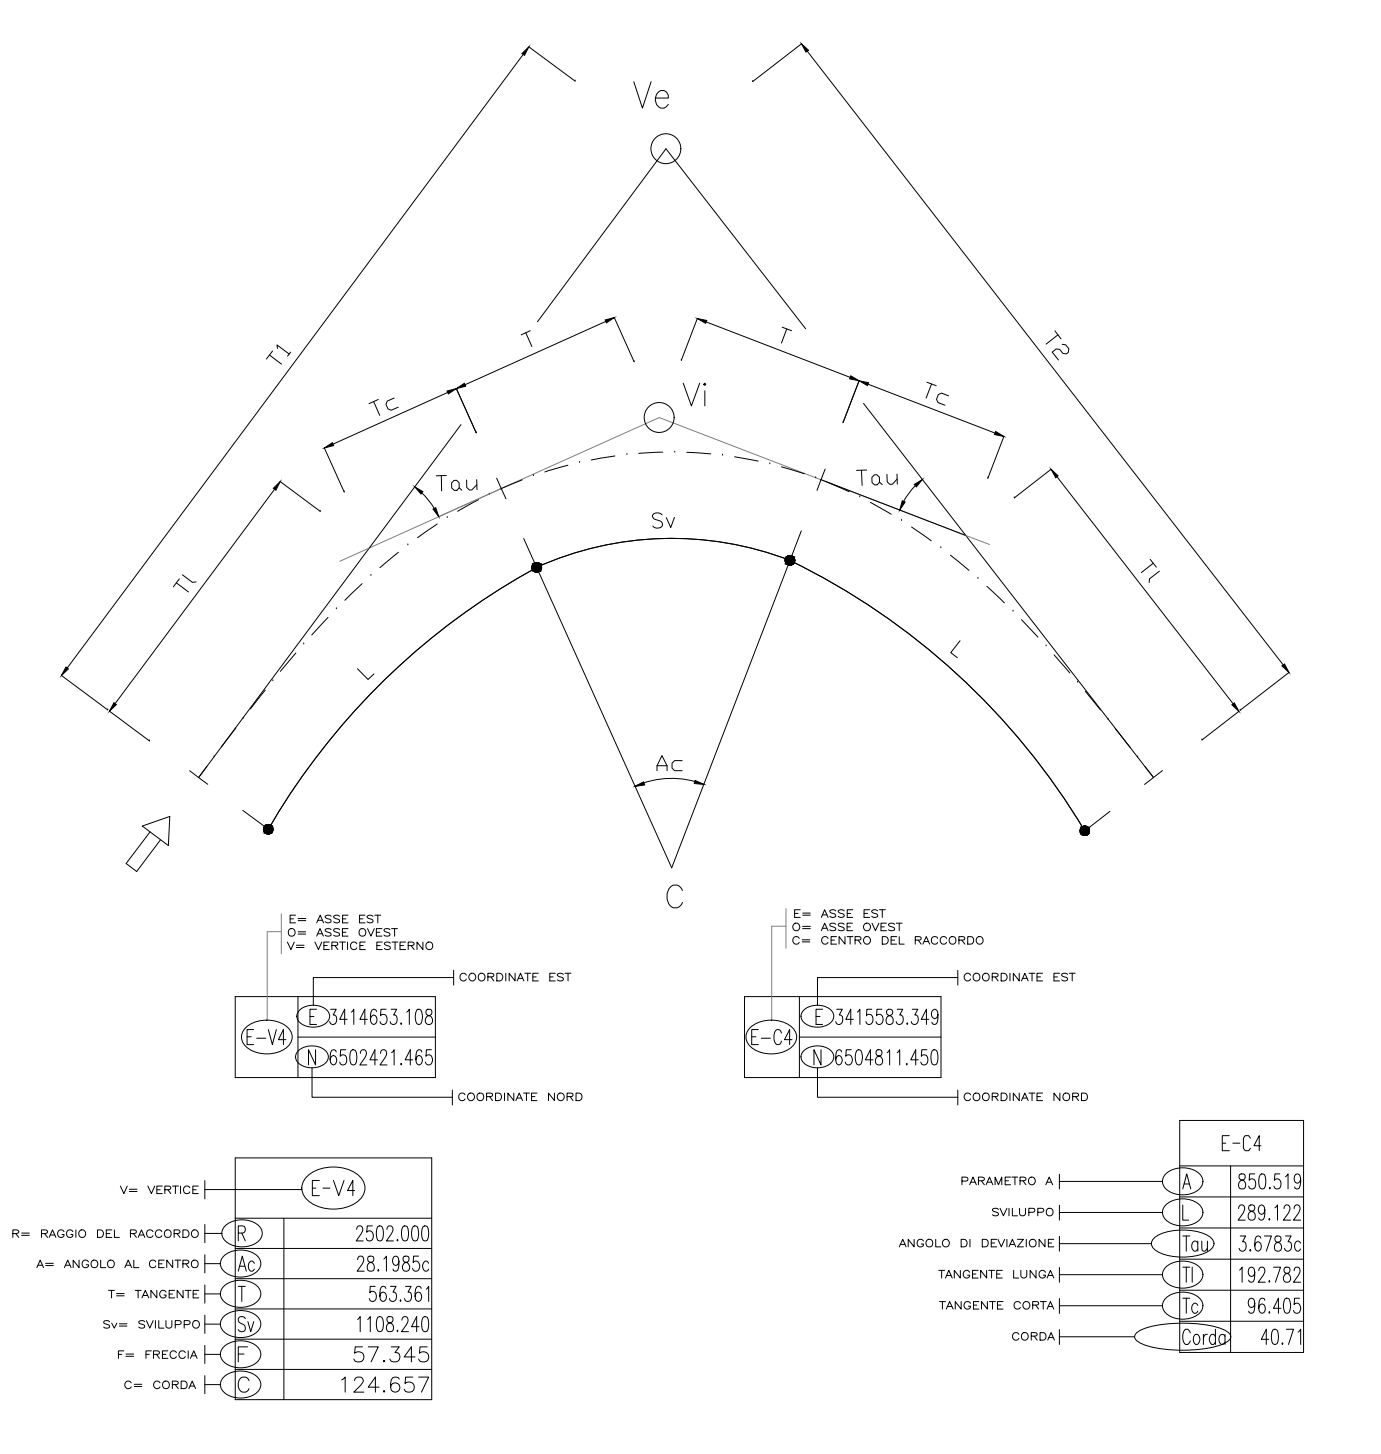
Ve

T1

T2

T

T

Vi

Tc

Tc

Tau

Tau

Sv

Tl

Tl

L

L

Ac

C

E= ASSE EST
O= ASSE OVEST
V= VERTICE ESTERNO

COORDINATE EST

E-V4
E 3414653.108
N 6502421.465

COORDINATE NORD

E= ASSE EST
O= ASSE OVEST
C= CENTRO DEL RACCORDO

COORDINATE EST

E-C4
E 3415583.349
N 6504811.450

COORDINATE NORD

V= VERTICE — E-V4

| | | |
|---|---|---|
| R= RAGGIO DEL RACCORDO | R | 2502.000 |
| A= ANGOLO AL CENTRO | Ac | 28.1985c |
| T= TANGENTE | T | 563.361 |
| Sv= SVILUPPO | Sv | 1108.240 |
| F= FRECCIA | F | 57.345 |
| C= CORDA | C | 124.657 |

E-C4

| | | |
|---|---|---|
| PARAMETRO A | A | 850.519 |
| SVILUPPO | L | 289.122 |
| ANGOLO DI DEVIAZIONE | Tau | 3.6783c |
| TANGENTE LUNGA | Tl | 192.782 |
| TANGENTE CORTA | Tc | 96.405 |
| CORDA | Corda | 40.71 |